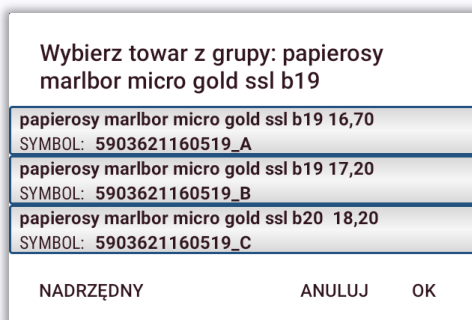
Wybierz towar z grupy: papierosy marlbor micro gold ssl b19

papierosy marlbor micro gold ssl b19 16,70
SYMBOL: 5903621160519_A

papierosy marlbor micro gold ssl b19 17,20
SYMBOL: 5903621160519_B

papierosy marlbor micro gold ssl b20 18,20
SYMBOL: 5903621160519_C

NADRZĘDNY
ANULUJ
OK